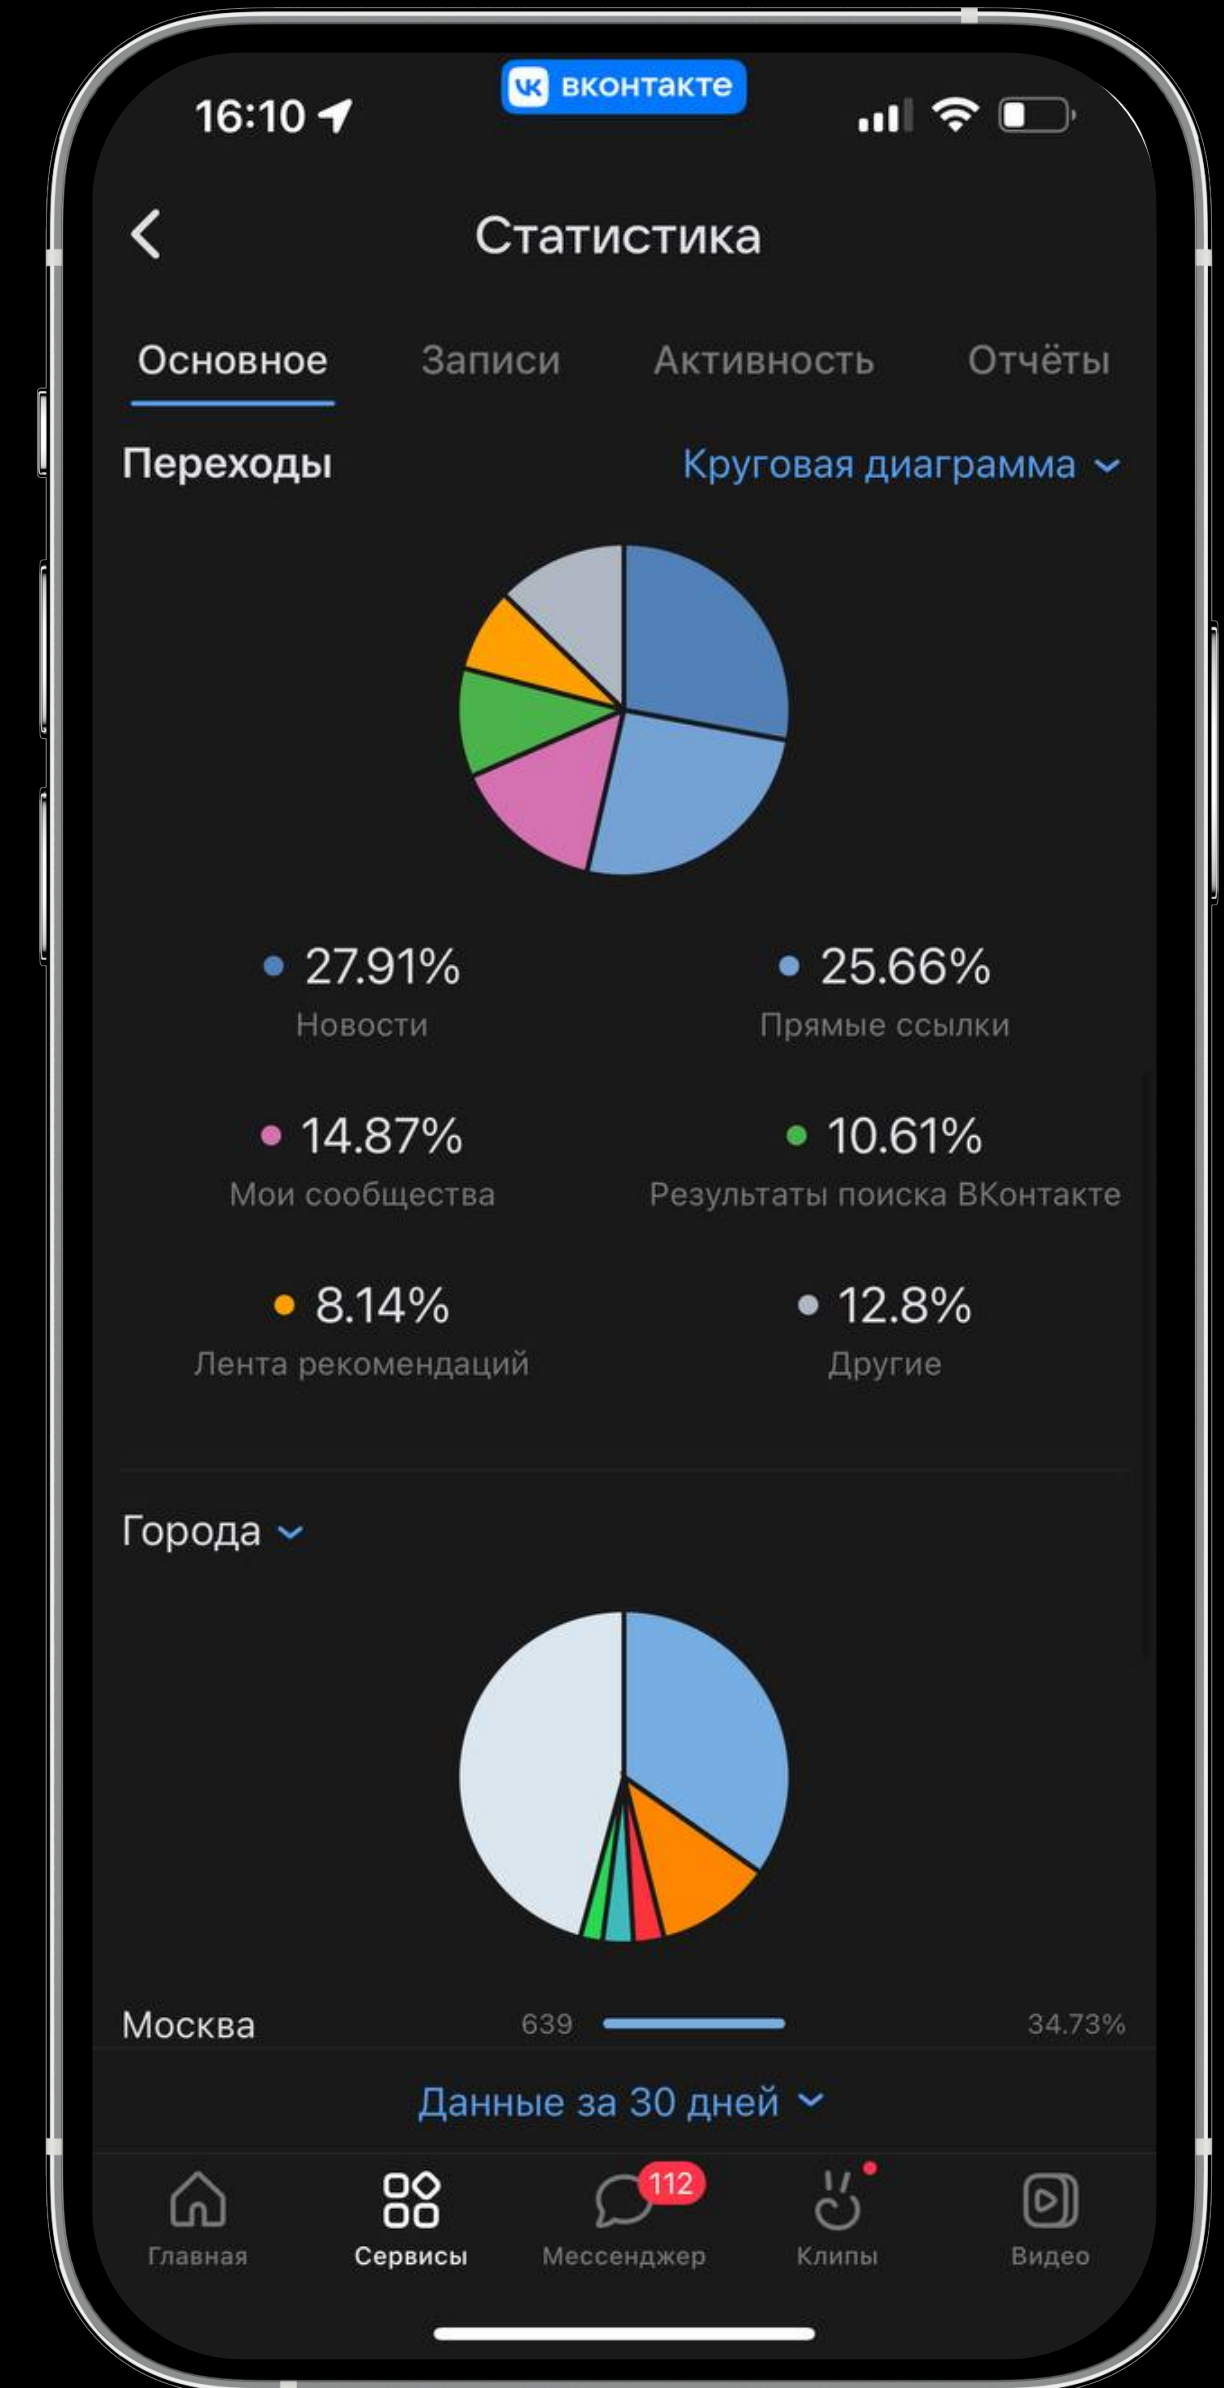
16:10

вконтакте

Статистика

Основное Записи Активность Отчёты

Переходы

Круговая диаграмма

27.91%
Новости

25.66%
Прямые ссылки

14.87%
Мои сообщества

10.61%
Результаты поиска ВКонтакте

8.14%
Лента рекомендаций

12.8%
Другие

Города

Москва 639 34.73%

Данные за 30 дней

Главная Сервисы 112 Мессенджер Клипы Видео